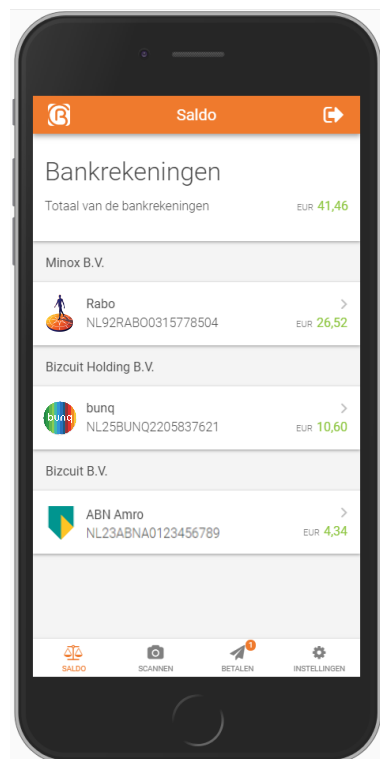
Saldo

Bankrekeningen

Totaal van de bankrekeningen EUR 41,46

Minox B.V.

Rabo
NL92RABO0315778504 EUR 26,52

Bizcuit Holding B.V.

bunq
bunq
NL25BUNQ2205837621 EUR 10,60

Bizcuit B.V.

ABN Amro
NL23ABNA0123456789 EUR 4,34

SALDO SCANNEN 1 BETALEN INSTELLINGEN